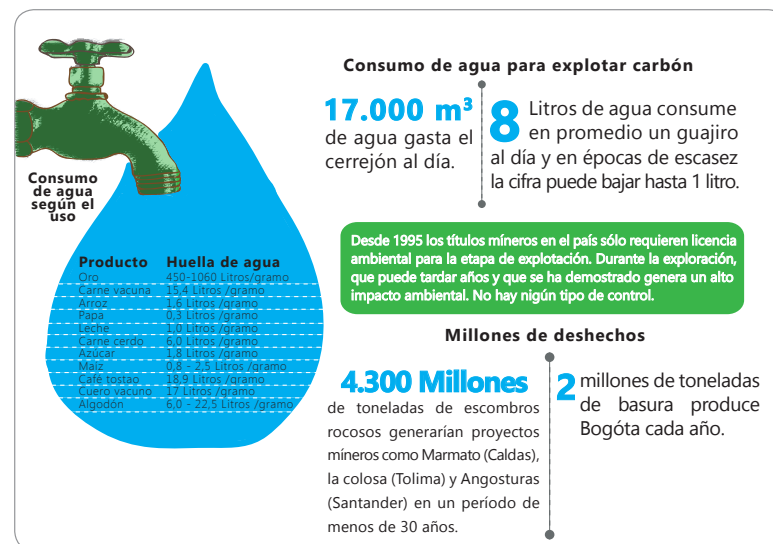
Consumo de agua según el uso

| Producto | Huella de agua |
|---|---|
| Oro | 450-1060 Litros/gramo |
| Carne vacuna | 15,4 Litros /gramo |
| Arroz | 1,6 Litros /gramo |
| Papa | 0,3 Litros /gramo |
| Leche | 1,0 Litros /gramo |
| Carne cerdo | 6,0 Litros /gramo |
| Azúcar | 1,8 Litros /gramo |
| Maíz | 0,8 – 2,5 Litros /gramo |
| Café tostao | 18,9 Litros /gramo |
| Cuero vacuno | 17 Litros /gramo |
| Algodón | 6,0 – 22,5 Litros /gramo |

Consumo de agua para explotar carbón

17.000 $m^3$ de agua gasta el cerrejón al día.

8 Litros de agua consume en promedio un guajiro al día y en épocas de escasez la cifra puede bajar hasta 1 litro.

Desde 1995 los títulos míneros en el país sólo requieren licencia ambiental para la etapa de explotación. Durante la exploración, que puede tardar años y que se ha demostrado genera un alto impacto ambiental. No hay nigún tipo de control.

Millones de deshechos

4.300 Millones de toneladas de escombros rocosos generarían proyectos mineros como Marmato (Caldas), la colosa (Tolima) y Angosturas (Santander) en un período de menos de 30 años.

2 millones de toneladas de basura produce Bogóta cada año.